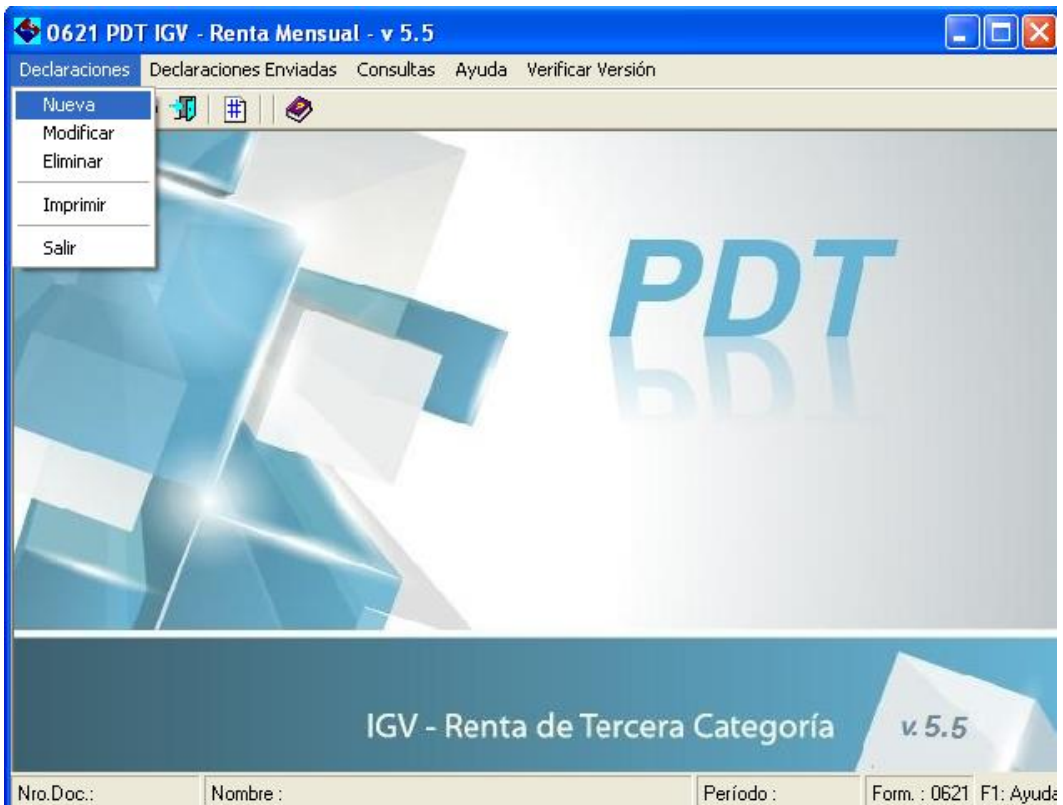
0621 PDT IGV - Renta Mensual - v 5.5

Declaraciones Declaraciones Enviadas Consultas Ayuda Verificar Versión

Nueva
Modificar
Eliminar
Imprimir
Salir

PDT

IGV - Renta de Tercera Categoría v. 5.5

Nro.Doc.: Nombre : Período : Form. : 0621 F1: Ayuda